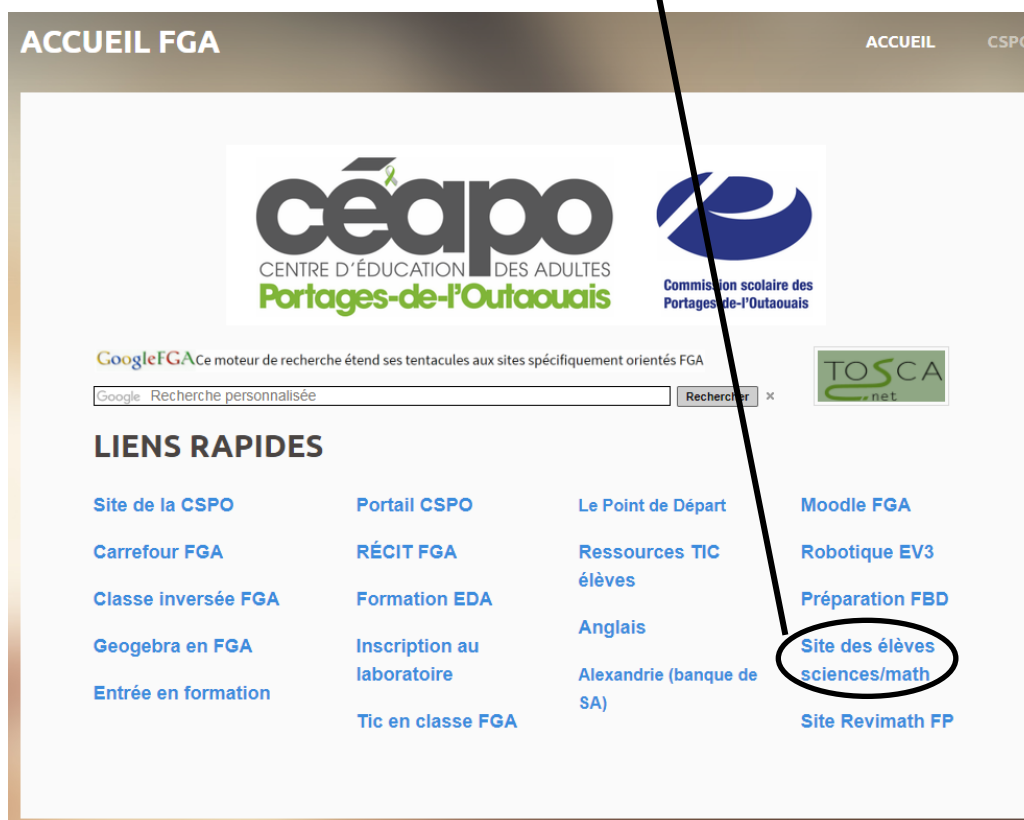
ACCUEIL FGA

ACCUEIL CSPO

céapo
CENTRE D'ÉDUCATION DES ADULTES
Portages-de-l'Outaouais

Commission scolaire des Portages-de-l'Outaouais

GoogleFGA Ce moteur de recherche étend ses tentacules aux sites spécifiquement orientés FGA

TOSCA .net

Google Recherche personnalisée
Rechercher ×

LIENS RAPIDES

Site de la CSPO
Carrefour FGA
Classe inversée FGA
Geogebra en FGA
Entrée en formation

Portail CSPO
RÉCIT FGA
Formation EDA
Inscription au laboratoire
Tic en classe FGA

Le Point de Départ
Ressources TIC élèves
Anglais
Alexandrie (banque de SA)

Moodle FGA
Robotique EV3
Préparation FBD
Site des élèves sciences/math
Site Revimath FP